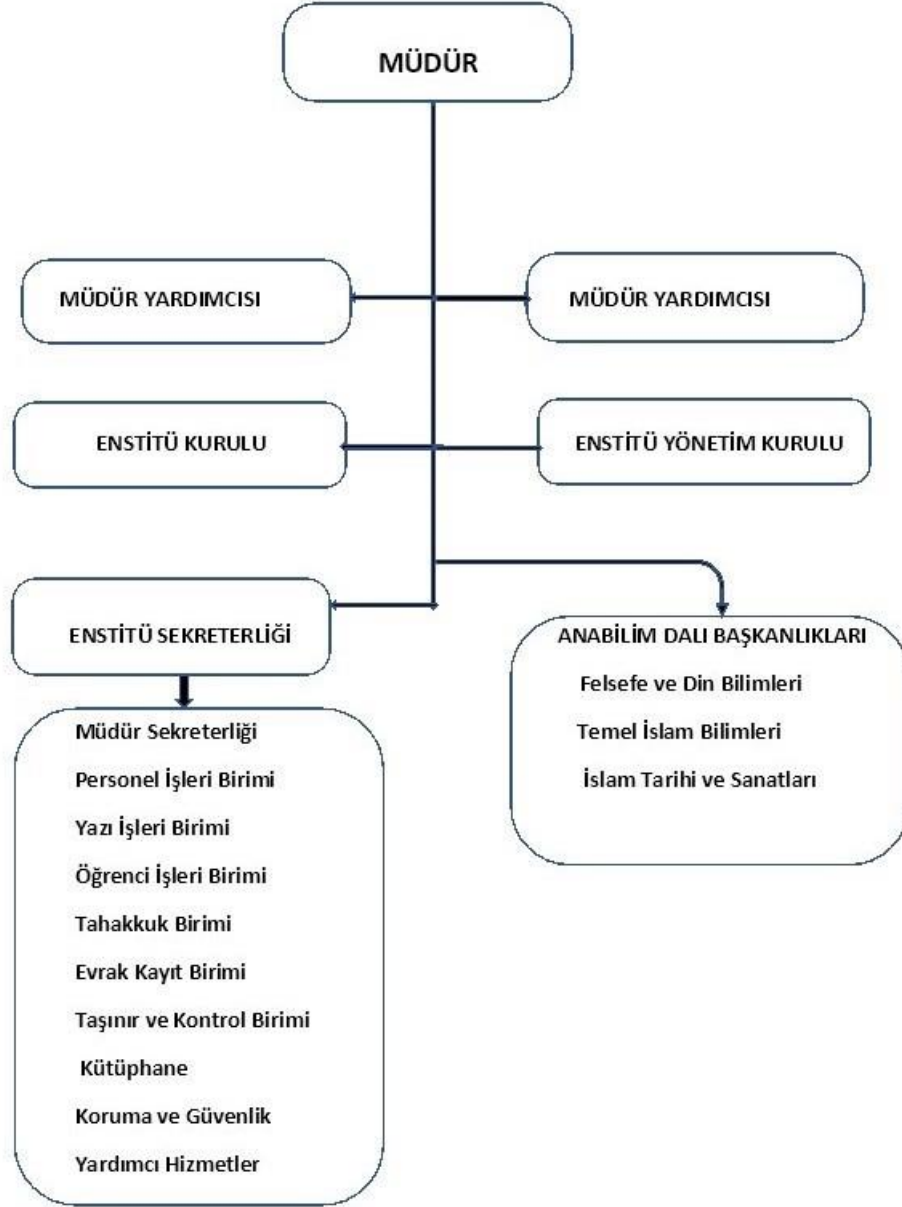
MÜDÜR

MÜDÜR YARDIMCISI

MÜDÜR YARDIMCISI

ENSTİTÜ KURULU

ENSTİTÜ YÖNETİM KURULU

ENSTİTÜ SEKRETERLİĞİ

ANABİLİM DALI BAŞKANLIKLARI

Felsefe ve Din Bilimleri

Temel İslam Bilimleri

İslam Tarihi ve Sanatları

Müdür Sekreterliği

Personel İşleri Birimi

Yazı İşleri Birimi

Öğrenci İşleri Birimi

Tahakkuk Birimi

Evrak Kayıt Birimi

Taşınır ve Kontrol Birimi

Kütüphane

Koruma ve Güvenlik

Yardımcı Hizmetler